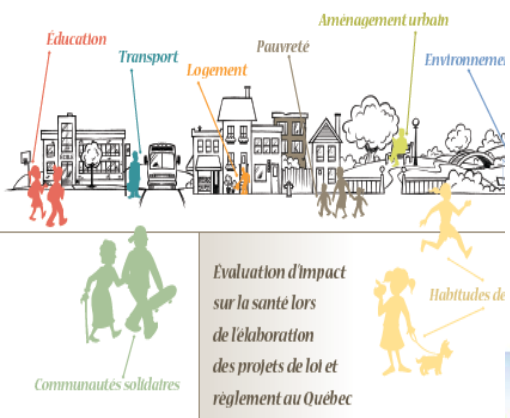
Éducation

Transport

Logement

Pauvreté

Aménagement urbain

Environnemen

Évaluation d'impact sur la santé lors de l'élaboration des projets de loi et règlement au Québec

Communautés solidaires

Habitudes de